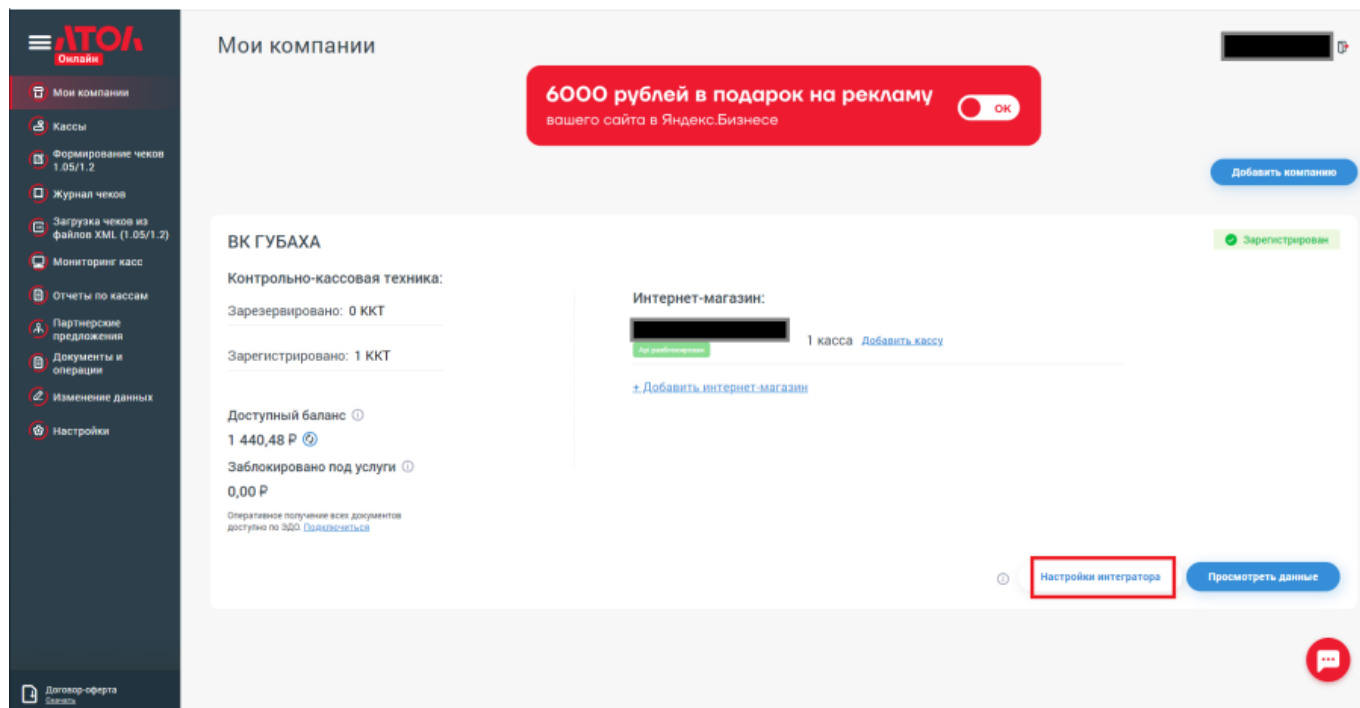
АТОЛ Онлайн

Мои компании
Кассы
Формирование чеков 1.05/1.2
Журнал чеков
Загрузка чеков из файлов XML (1.05/1.2)
Мониторинг касс
Отчеты по кассам
Партнерские предложения
Документы и операции
Изменение данных
Настройки

Договор-оферта
Скачать

Мои компании

6000 рублей в подарок на рекламу
вашего сайта в Яндекс.Бизнесе
ОК

Добавить компанию

ВК ГУБАХА

Зарегистрирован

Контрольно-кассовая техника:
Зарезервировано: 0 ККТ
Зарегистрировано: 1 ККТ

Доступный баланс
1 440,48 ₽
Заблокировано под услуги
0,00 ₽
Оперативное получение всех документов доступно по ЭДО. Подключиться

Интернет-магазин:
Api разблокирован
1 касса Добавить кассу
+ Добавить интернет-магазин

Настройки интегратора
Просмотреть данные